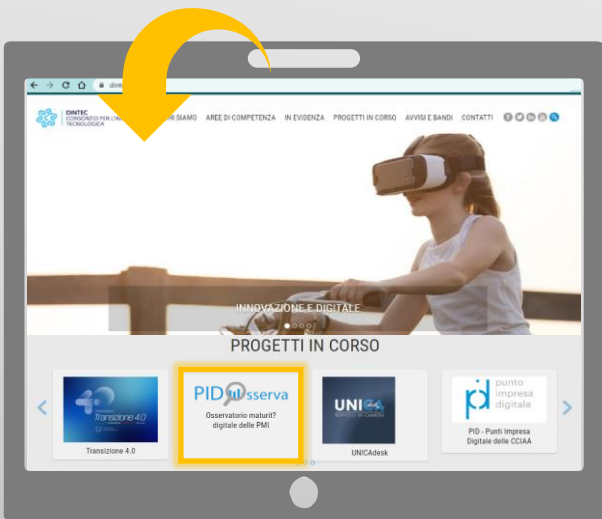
dint

DINTEC CONSORZIO PER L'INN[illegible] TECNOLOGICA

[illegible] SIAMO AREE DI COMPETENZA IN EVIDENZA PROGETTI IN CORSO AVVISI E BANDI CONTATTI

INNOVAZIONE E DIGITALE

PROGETTI IN CORSO

Transizione 4.0

Transizione 4.0

PID Osserva

Osservatorio maturit? digitale delle PMI

UNICA

UNICAdesk

pid punto impresa digitale

PID - Punti Impresa Digitale delle CCIAA